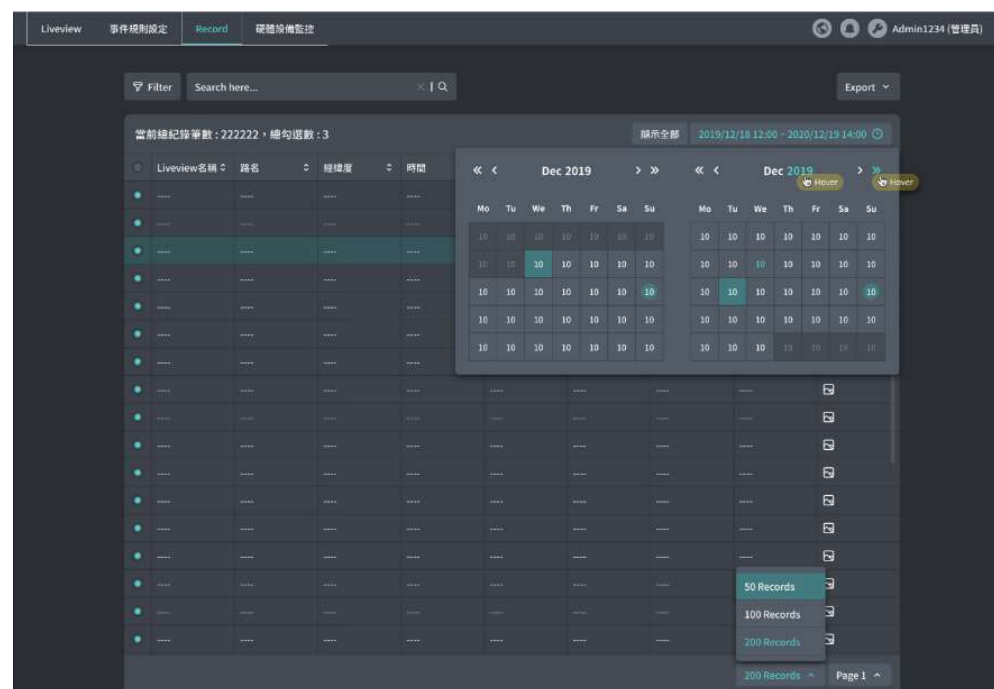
Liveview 事件規則設定 Record 硬體設備監控

Admin1234 (管理員)

Filter Search here...

Export

當前總紀錄筆數：222222，總勾選數：3

顯示全部 2019/12/18 12:00 - 2020/12/19 14:00

| | Liveview名稱 | 路名 | 經緯度 | 時間 |
|---|---|---|---|---|
| | ---- | ---- | ---- | ---- |
| | ---- | ---- | ---- | ---- |
| | ---- | ---- | ---- | ---- |
| | ---- | ---- | ---- | ---- |
| | ---- | ---- | ---- | ---- |
| | ---- | ---- | ---- | ---- |
| | ---- | ---- | ---- | ---- |
| | ---- | ---- | ---- | ---- |
| | ---- | ---- | ---- | ---- |
| | ---- | ---- | ---- | ---- |
| | ---- | ---- | ---- | ---- |
| | ---- | ---- | ---- | ---- |
| | ---- | ---- | ---- | ---- |
| | ---- | ---- | ---- | ---- |
| | ---- | ---- | ---- | ---- |
| | ---- | ---- | ---- | ---- |
| | ---- | ---- | ---- | ---- |
| | ---- | ---- | ---- | ---- |

« ‹ Dec 2019 › »

| Mo | Tu | We | Th | Fr | Sa | Su |
|---|---|---|---|---|---|---|
| 10 | 10 | 10 | 10 | 10 | 10 | 10 |
| 10 | 10 | 10 | 10 | 10 | 10 | 10 |
| 10 | 10 | 10 | 10 | 10 | 10 | 10 |
| 10 | 10 | 10 | 10 | 10 | 10 | 10 |
| 10 | 10 | 10 | 10 | 10 | 10 | 10 |

« ‹ Dec 2019 › »

Hover Hover

| Mo | Tu | We | Th | Fr | Sa | Su |
|---|---|---|---|---|---|---|
| 10 | 10 | 10 | 10 | 10 | 10 | 10 |
| 10 | 10 | 10 | 10 | 10 | 10 | 10 |
| 10 | 10 | 10 | 10 | 10 | 10 | 10 |
| 10 | 10 | 10 | 10 | 10 | 10 | 10 |
| 10 | 10 | 10 | 10 | 10 | 10 | 10 |

50 Records
100 Records
200 Records

200 Records Page 1